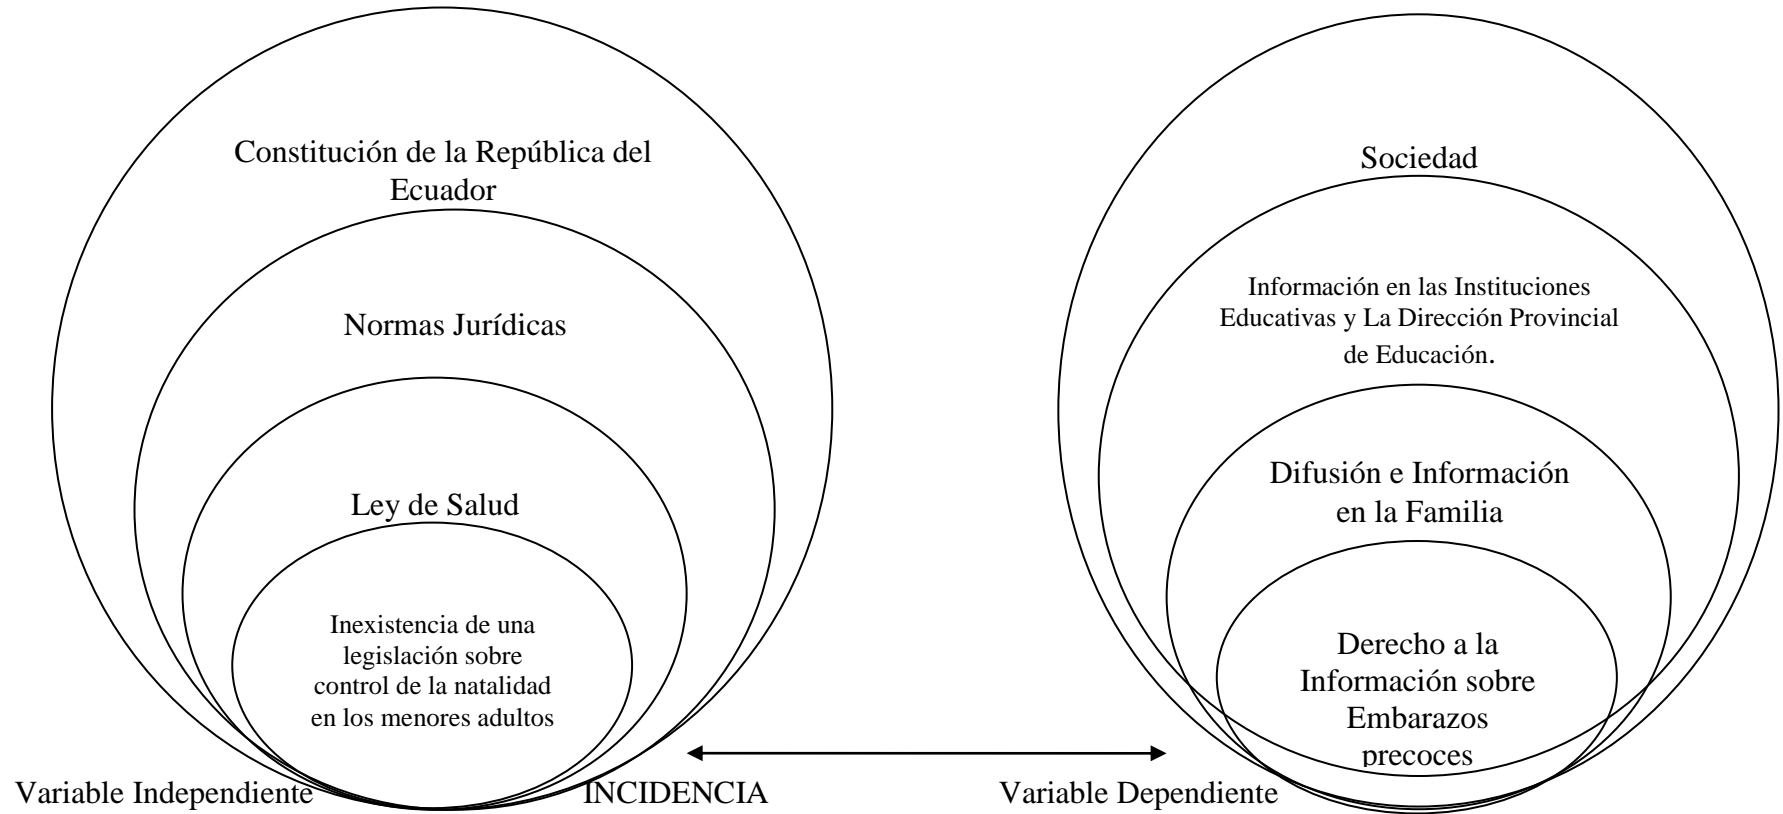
Constitución de la República del Ecuador

Normas Jurídicas

Ley de Salud

Inexistencia de una legislación sobre control de la natalidad en los menores adultos

Sociedad

Información en las Instituciones Educativas y La Dirección Provincial de Educación.

Difusión e Información en la Familia

Derecho a la Información sobre Embarazos precoces

Variable Independiente

INCIDENCIA

Variable Dependiente